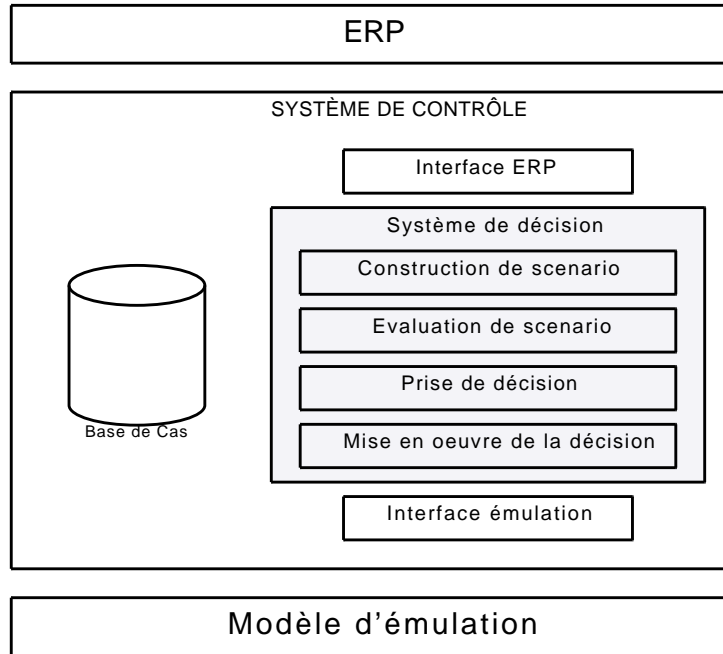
ERP

SYSTÈME DE CONTRÔLE

Interface ERP

Système de décision

Construction de scenario

Evaluation de scenario

Prise de décision

Mise en oeuvre de la décision

Base de Cas

Interface émulation

Modèle d'émulation